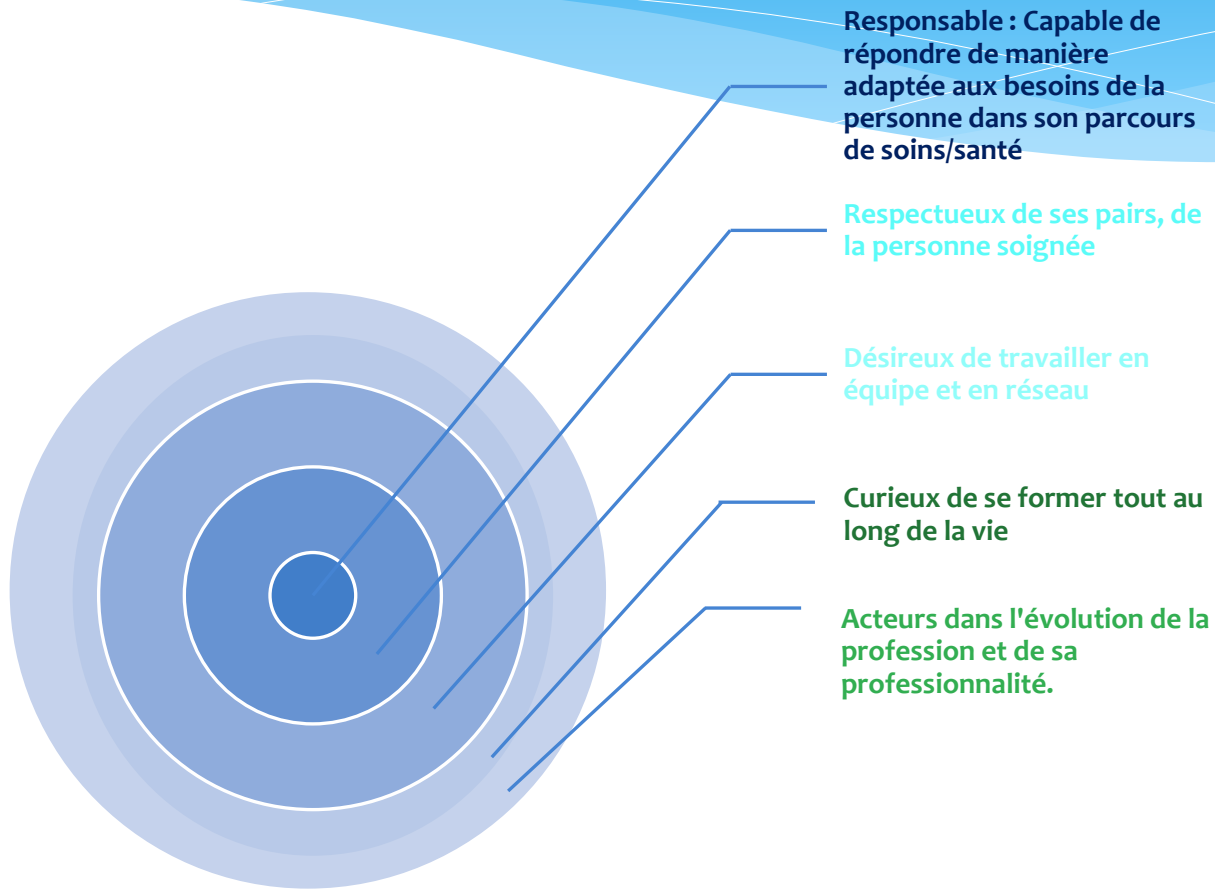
Responsable : Capable de répondre de manière adaptée aux besoins de la personne dans son parcours de soins/santé

Respectueux de ses pairs, de la personne soignée

Désireux de travailler en équipe et en réseau

Curieux de se former tout au long de la vie

Acteurs dans l'évolution de la profession et de sa professionnalité.